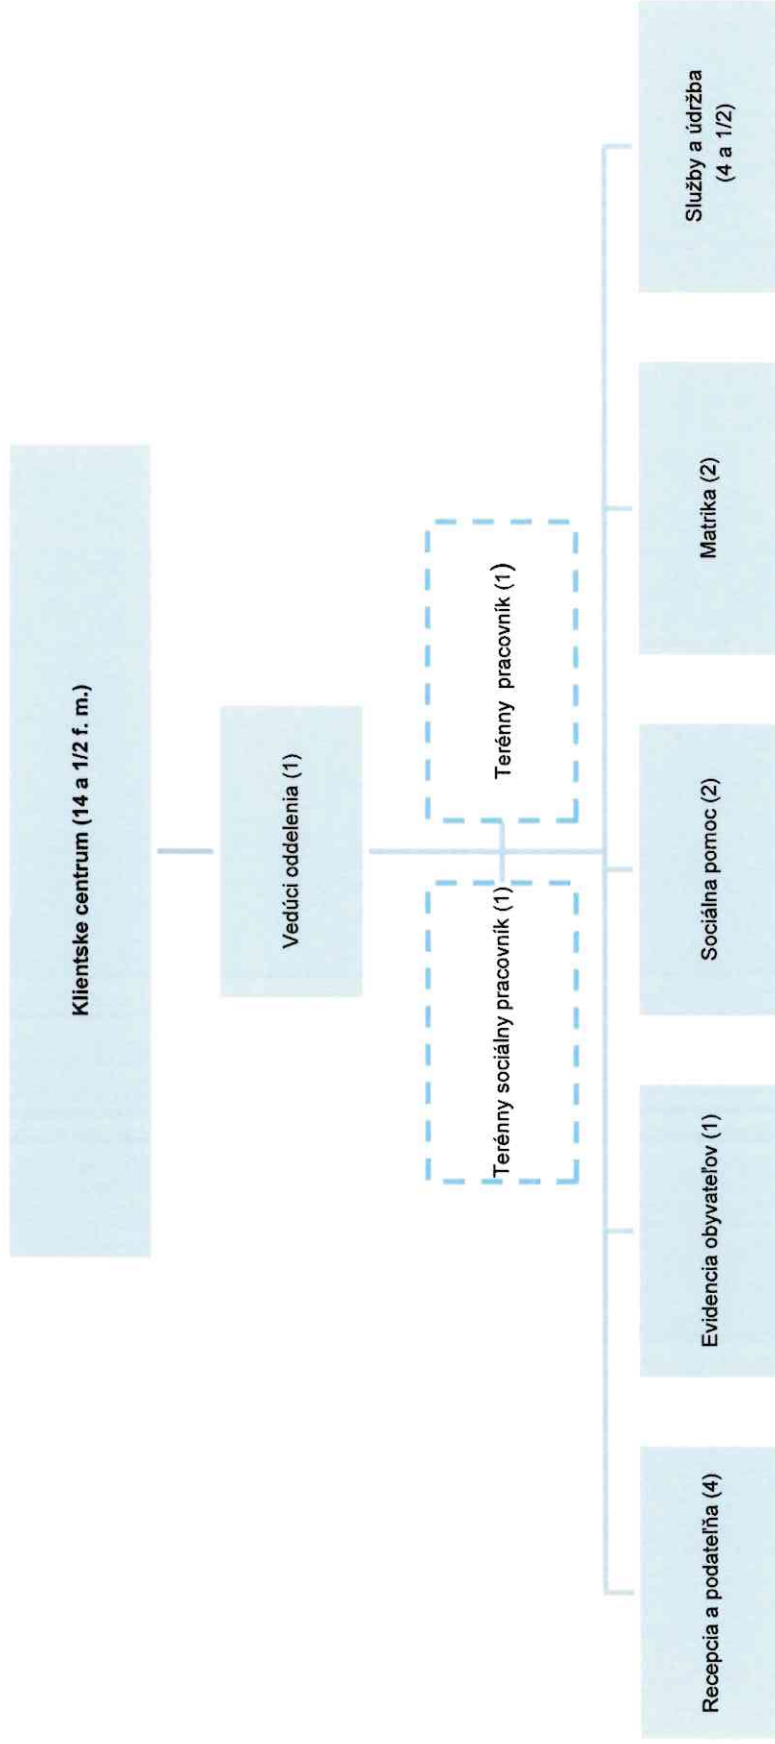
Klientske centrum (14 a 1/2 f. m.)

Vedúci oddelenia (1)

Terénny pracovník (1)

Terénny sociálny pracovník (1)

Služby a údržba (4 a 1/2)

Matrika (2)

Sociálna pomoc (2)

Evidencia obyvateľov (1)

Recepcia a podateľňa (4)